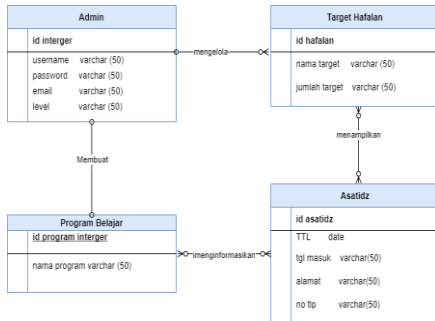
Admin

id interger

username varchar (50)
password varchar (50)
email varchar (50)
level varchar (50)

mengelola

Target Hafalan

id hafalan

nama target varchar (50)
jumlah target varchar (50)

menampilkan

Membuat

Program Belajar

id program interger

nama program varchar (50)

imenginformasikan

Asatidz

id asatidz

TTL date
tgl masuk varchar(50)
alamat varchar(50)
no tlp varchar(50)